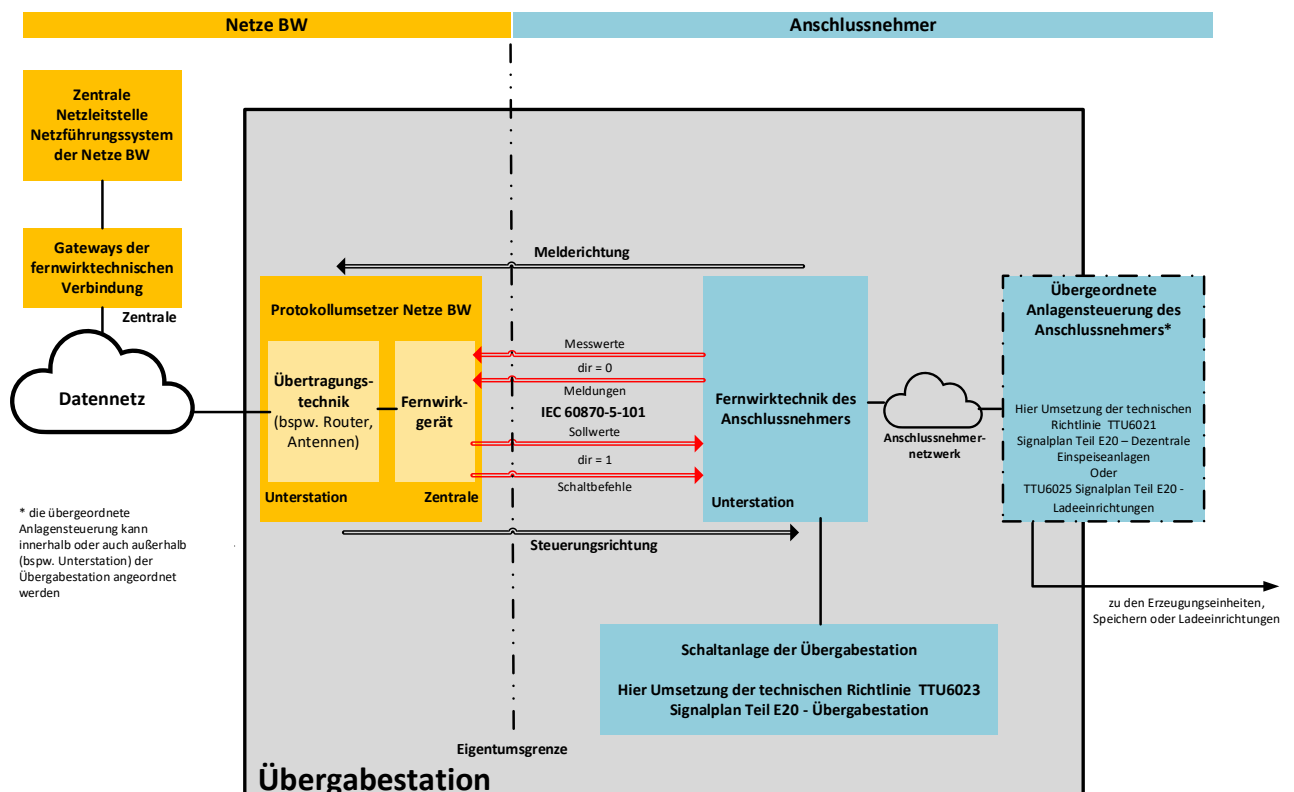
Netze BW

Anschlussnehmer

Zentrale Netzleitstelle Netzführungssystem der Netze BW

Gateways der fernwirktechnischen Verbindung

Zentrale

Datennetz

Meldерichtung

Protokollumsetzer Netze BW

Übertragungs-technik (bspw. Router, Antennen)

Fernwirk-gerät

Unterstation

Zentrale

Messwerte

dir = 0

Meldungen

IEC 60870-5-101

Sollwerte

dir = 1

Schaltbefehle

Fernwirktechnik des Anschlussnehmers

Unterstation

Anschlussnehmer-netzwerk

Übergeordnete Anlagensteuerung des Anschlussnehmers*

Hier Umsetzung der technischen Richtlinie TTU6021 Signalplan Teil E20 – Dezentrale Einspeiseanlagen Oder TTU6025 Signalplan Teil E20 - Ladeeinrichtungen

Steuerungsrichtung

* die übergeordnete Anlagensteuerung kann innerhalb oder auch außerhalb (bspw. Unterstation) der Übergabestation angeordnet werden

zu den Erzeugungseinheiten, Speichern oder Ladeeinrichtungen

Schaltanlage der Übergabestation

Hier Umsetzung der technischen Richtlinie TTU6023 Signalplan Teil E20 - Übergabestation

Eigentumsgrenze

Übergabestation